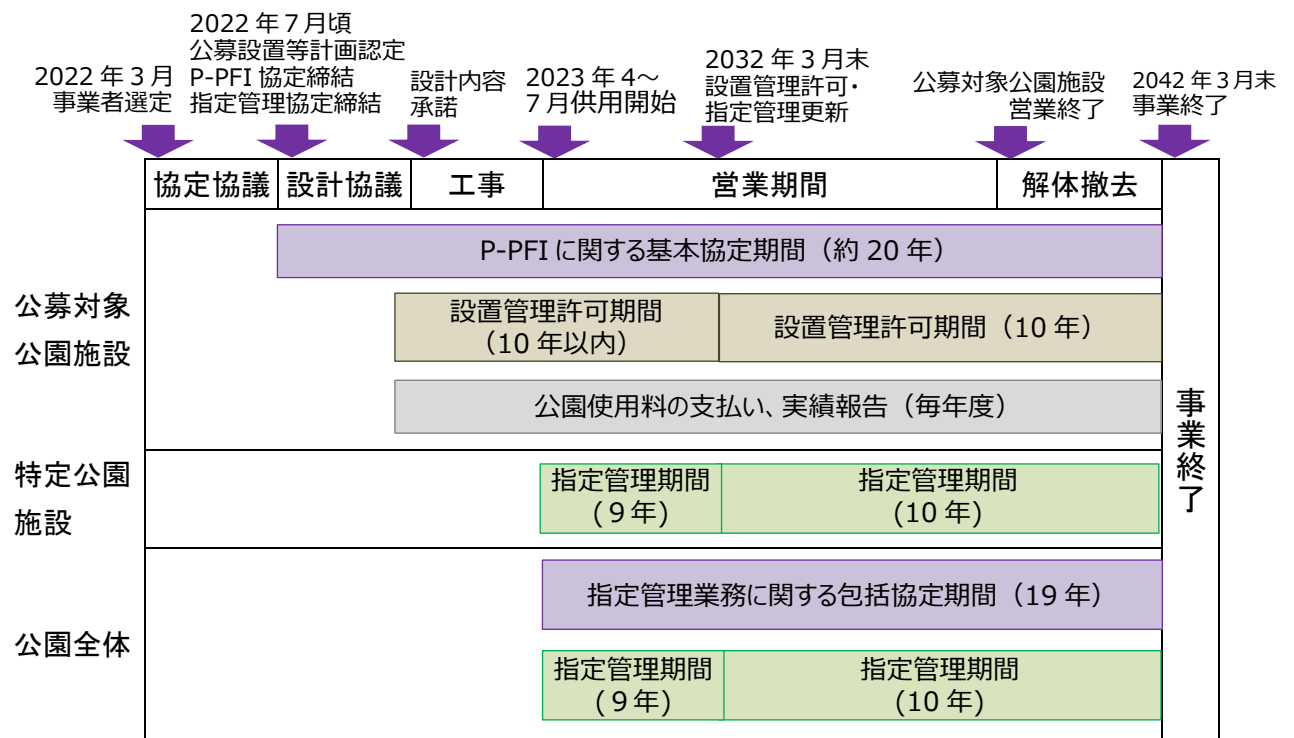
2022 年 3 月
事業者選定

2022 年 7 月頃
公募設置等計画認定
P-PFI 協定締結
指定管理協定締結

設計内容
承諾

2023 年 4～
7 月供用開始

2032 年 3 月末
設置管理許可・
指定管理更新

公募対象公園施設
営業終了

2042 年 3 月末
事業終了

| 協定協議 | 設計協議 | 工事 | 営業期間 | 解体撤去 |
|---|---|---|---|---|

公募対象
公園施設

P-PFI に関する基本協定期間（約 20 年）

設置管理許可期間
（10 年以内）

設置管理許可期間（10 年）

公園使用料の支払い、実績報告（毎年度）

特定公園
施設

指定管理期間
（9 年）

指定管理期間
（10 年）

公園全体

指定管理業務に関する包括協定期間（19 年）

指定管理期間
（9 年）

指定管理期間
（10 年）

事業終了